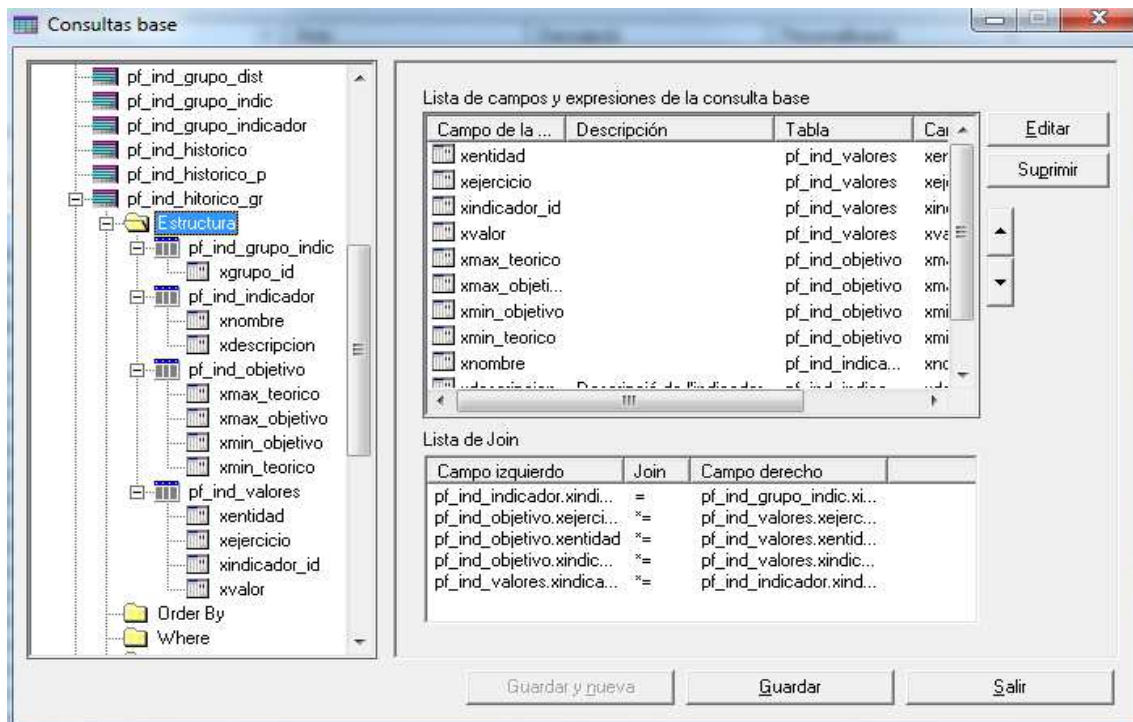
Consultas base

pf_ind_grupo_dist
pf_ind_grupo_indic
pf_ind_grupo_indicador
pf_ind_historico
pf_ind_historico_p
pf_ind_hitorico_gr
Estructura
pf_ind_grupo_indic
xgrupo_id
pf_ind_indicador
xnombre
xdescripcion
pf_ind_objetivo
xmax_teorico
xmax_objetivo
xmin_objetivo
xmin_teorico
pf_ind_valores
xentidad
xejercicio
xindicador_id
xvalor
Order By
Where

Lista de campos y expresiones de la consulta base

| Campo de la ... | Descripción | Tabla | Ca |
|---|---|---|---|
| xentidad | | pf_ind_valores | xer |
| xejercicio | | pf_ind_valores | xej |
| xindicador_id | | pf_ind_valores | xin |
| xvalor | | pf_ind_valores | xva |
| xmax_teorico | | pf_ind_objetivo | xm |
| xmax_objeti... | | pf_ind_objetivo | xm |
| xmin_objetivo | | pf_ind_objetivo | xmi |
| xmin_teorico | | pf_ind_objetivo | xmi |
| xnombre | | pf_ind_indica... | xnc |
| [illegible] | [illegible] | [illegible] | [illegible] |

Editar
Suprimir

Lista de Join

| Campo izquierdo | Join | Campo derecho |
|---|---|---|
| pf_ind_indicador.xindi... | = | pf_ind_grupo_indic.xi... |
| pf_ind_objetivo.xejerci... | *= | pf_ind_valores.xejerc... |
| pf_ind_objetivo.xentidad | *= | pf_ind_valores.xentid... |
| pf_ind_objetivo.xindic... | *= | pf_ind_valores.xindic... |
| pf_ind_valores.xindica... | *= | pf_ind_indicador.xind... |

Guardar y nueva
Guardar
Salir